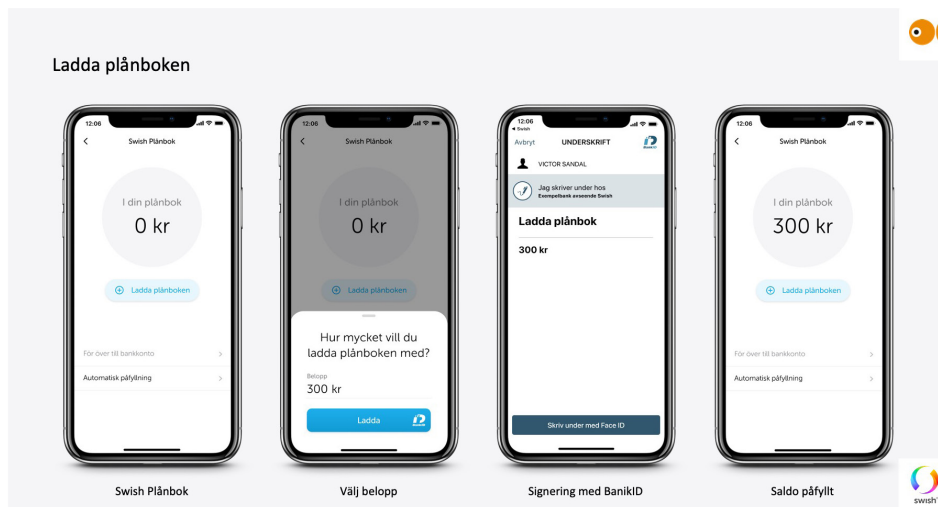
Ladda plånboken

12:06

Swish Plånbok

I din plånbok

0 kr

Ladda plånboken

För över till bankkonto

Automatisk påfyllning

Swish Plånbok

12:06

Swish Plånbok

I din plånbok

0 kr

Ladda plånboken

Hur mycket vill du ladda plånboken med?

Belopp

300 kr

Ladda

Välj belopp

12:06

◀ Swish

Avbryt

UNDERSKRIFT

BankID

VICTOR SANDAL

Jag skriver under hos

Exempelbank avseende Swish

Ladda plånbok

300 kr

Skriv under med Face ID

Signering med BanikID

12:06

Swish Plånbok

I din plånbok

300 kr

Ladda plånboken

För över till bankkonto

Automatisk påfyllning

Saldo påfyllt

swish